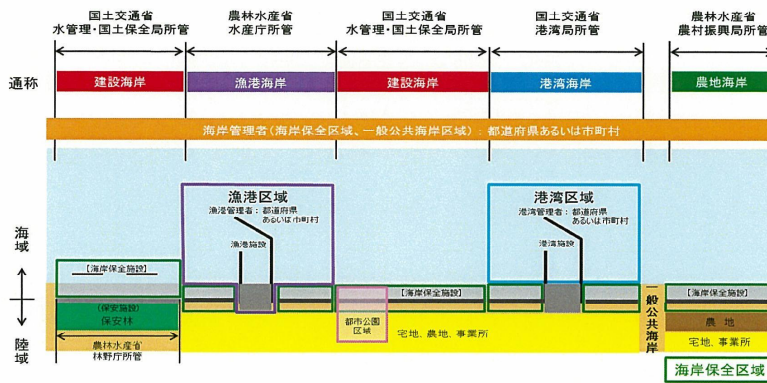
国土交通省
水管理・国土保全局所管

農林水産省
水産庁所管

国土交通省
水管理・国土保全局所管

国土交通省
港湾局所管

農林水産省
農村振興局所管

通称

建設海岸

漁港海岸

建設海岸

港湾海岸

農地海岸

海岸管理者（海岸保全区域、一般公共海岸区域）：都道府県あるいは市町村

海域

陸域

【海岸保全施設】

（保安施設）
保安林

農林水産省
林野庁所管

漁港区域
漁港管理者：都道府県あるいは市町村

漁港施設

都市公園区域

【海岸保全施設】

宅地、農地、事業所

港湾区域
港湾管理者：都道府県あるいは市町村

港湾施設

一般公共海岸

【海岸保全施設】

農地

宅地、事業所

海岸保全区域